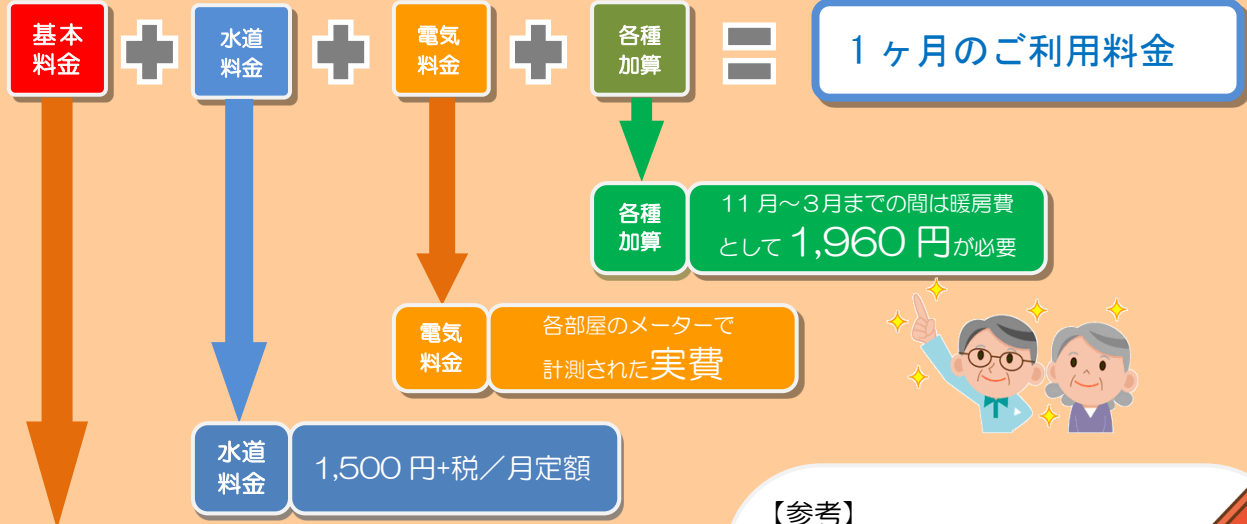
基本料金

水道料金

電気料金

各種加算

＝

１ヶ月のご利用料金

各種加算

11 月～3月までの間は暖房費として 1,960 円が必要

電気料金

各部屋のメーターで計測された実費

水道料金

1,500 円+税／月定額

【参考】